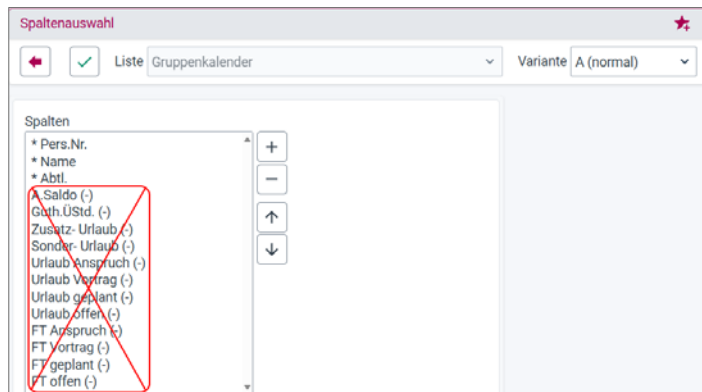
Spaltenauswahl

Liste Gruppenkalender

Variante A (normal)

Spalten

* Pers.Nr.
* Name
* Abtl.
A.Saldo (-)
Guth.ÜStd. (-)
Zusatz- Urlaub (-)
Sonder- Urlaub (-)
Urlaub Anspruch (-)
Urlaub Vortrag (-)
Urlaub geplant (-)
Urlaub offen (-)
FT Anspruch (-)
FT Vortrag (-)
FT geplant (-)
FT offen (-)

+
−
↑
↓